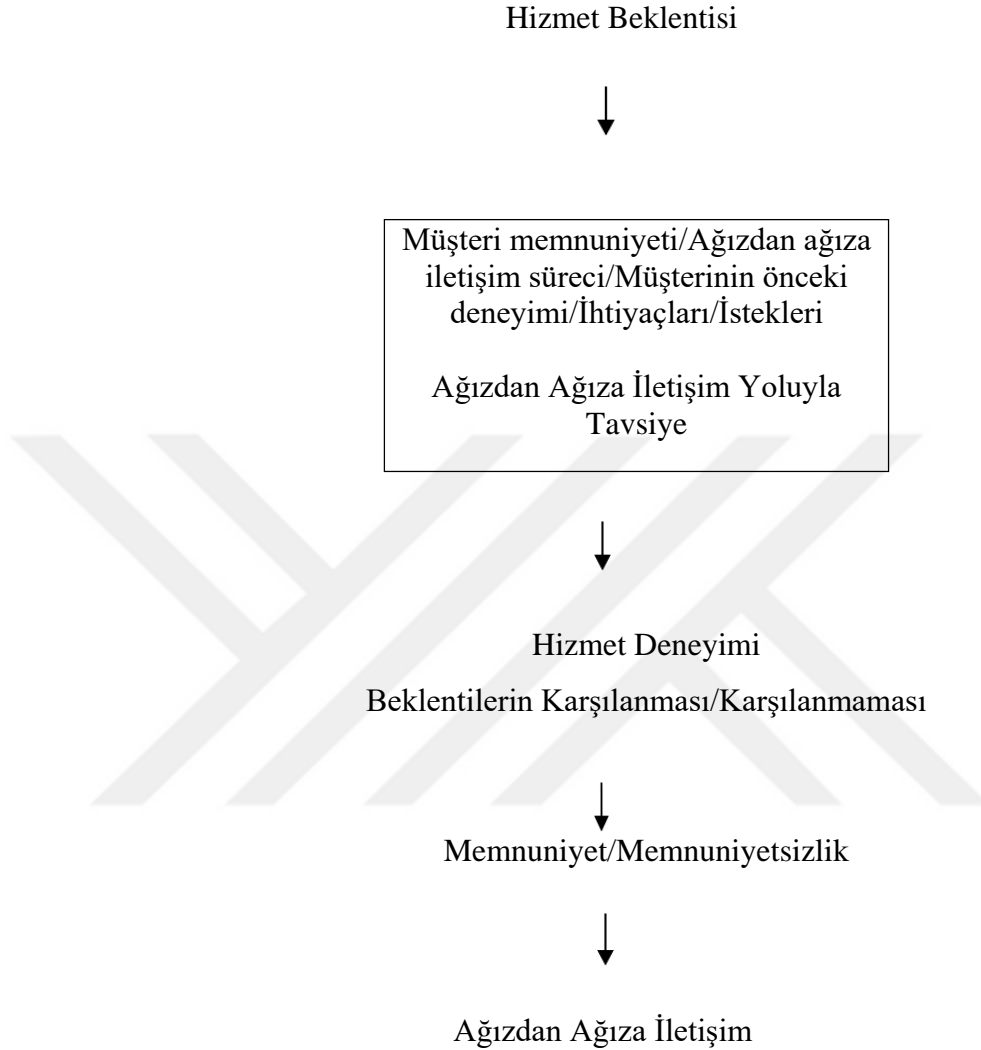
Hizmet Beklentisi

Müşteri memnuniyeti/Ağızdan ağıza iletişim süreci/Müşterinin önceki deneyimi/İhtiyaçları/İstekleri

Ağızdan Ağıza İletişim Yoluyla Tavsiye

Hizmet Deneyimi

Beklentilerin Karşılanması/Karşılanmaması

Memnuniyet/Memnuniyetsizlik

Ağızdan Ağıza İletişim